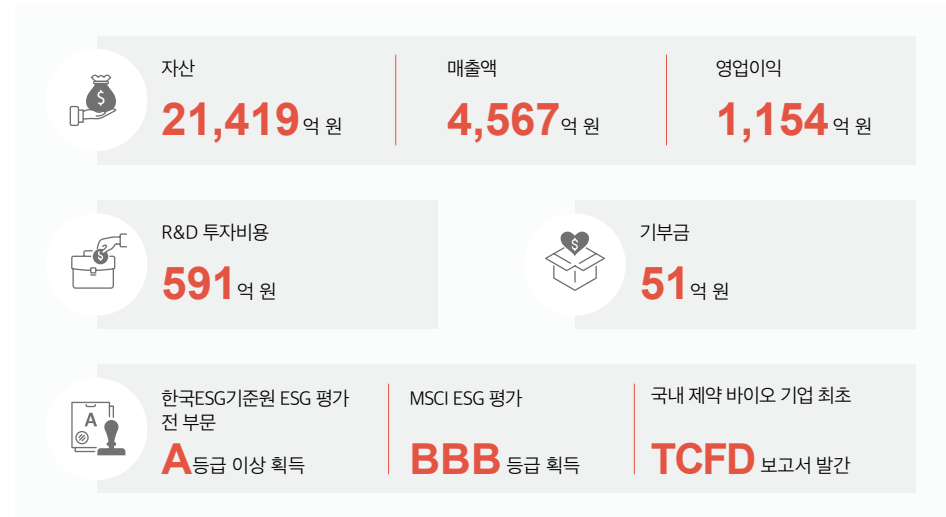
자산
21,419억 원

매출액
4,567억 원

영업이익
1,154억 원

R&D 투자비용
591억 원

기부금
51억 원

한국ESG기준원 ESG 평가 전 부문
A등급 이상 획득

MSCI ESG 평가
BBB 등급 획득

국내 제약 바이오 기업 최초
TCFD 보고서 발간